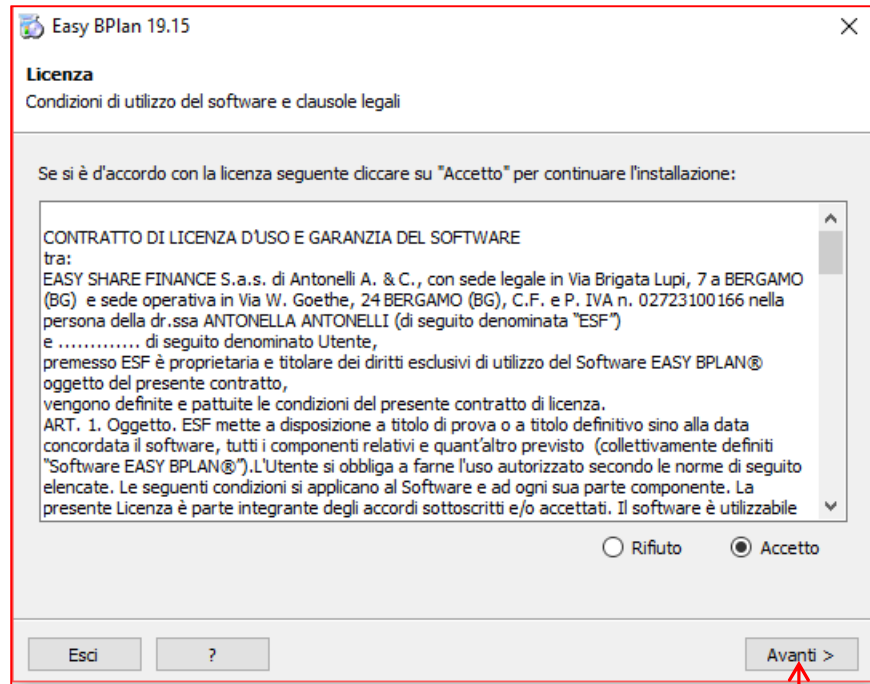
Easy BPlan 19.15

Licenza
Condizioni di utilizzo del software e clausole legali

Se si è d'accordo con la licenza seguente cliccare su "Accetto" per continuare l'installazione:

CONTRATTO DI LICENZA D'USO E GARANZIA DEL SOFTWARE
tra:
EASY SHARE FINANCE S.a.s. di Antonelli A. & C., con sede legale in Via Brigata Lupi, 7 a BERGAMO (BG) e sede operativa in Via W. Goethe, 24 BERGAMO (BG), C.F. e P. IVA n. 02723100166 nella persona della dr.ssa ANTONELLA ANTONELLI (di seguito denominata "ESF")
e ............ di seguito denominato Utente,
premesso ESF è proprietaria e titolare dei diritti esclusivi di utilizzo del Software EASY BPLAN® oggetto del presente contratto,
vengono definite e pattuite le condizioni del presente contratto di licenza.
ART. 1. Oggetto. ESF mette a disposizione a titolo di prova o a titolo definitivo sino alla data concordata il software, tutti i componenti relativi e quant'altro previsto (collettivamente definiti "Software EASY BPLAN®").L'Utente si obbliga a farne l'uso autorizzato secondo le norme di seguito elencate. Le seguenti condizioni si applicano al Software e ad ogni sua parte componente. La presente Licenza è parte integrante degli accordi sottoscritti e/o accettati. Il software è utilizzabile

Rifiuto
Accetto

Esci
?
Avanti >